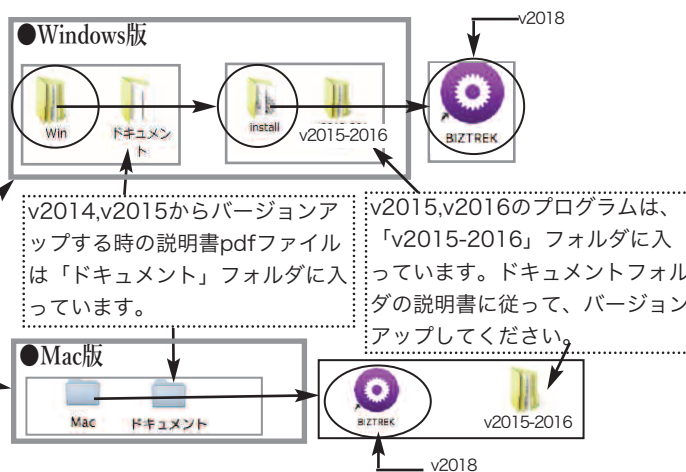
●Windows版

v2018

Win

ドキュメント

install

v2015-2016

BIZTREK

v2014,v2015からバージョンアップする時の説明書pdfファイルは「ドキュメント」フォルダに入っています。

v2015,v2016のプログラムは、「v2015-2016」フォルダに入っています。ドキュメントフォルダの説明書に従って、バージョンアップしてください。

●Mac版

Mac

ドキュメント

BIZTREK

v2015-2016

v2018